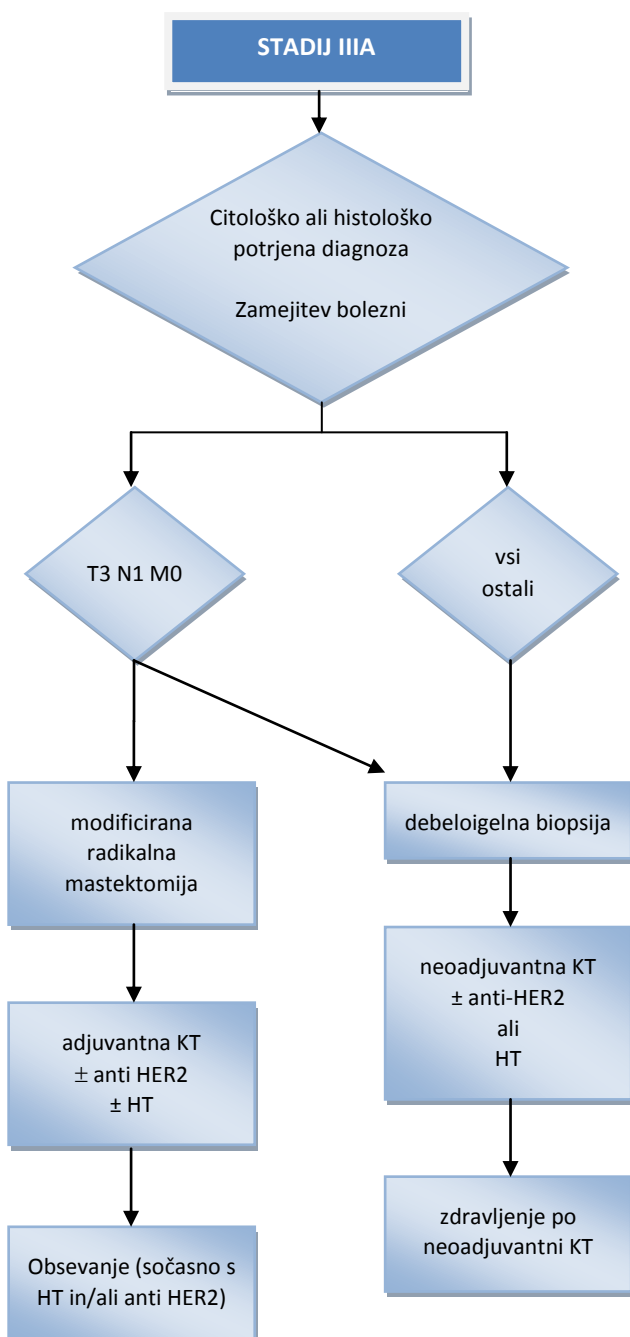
STADIJ IIIA

Citološko ali histološko potrjena diagnoza

Zamejitev bolezni

T3 N1 M0

vsi ostali

modificirana radikalna mastektomija

debeloigelna biopsija

adjuvantna KT
$\pm$ anti HER2
$\pm$ HT

neoadjuvantna KT
$\pm$ anti-HER2
ali
HT

Obsevanje (sočasno s HT in/ali anti HER2)

zdravljenje po neoadjuvantni KT